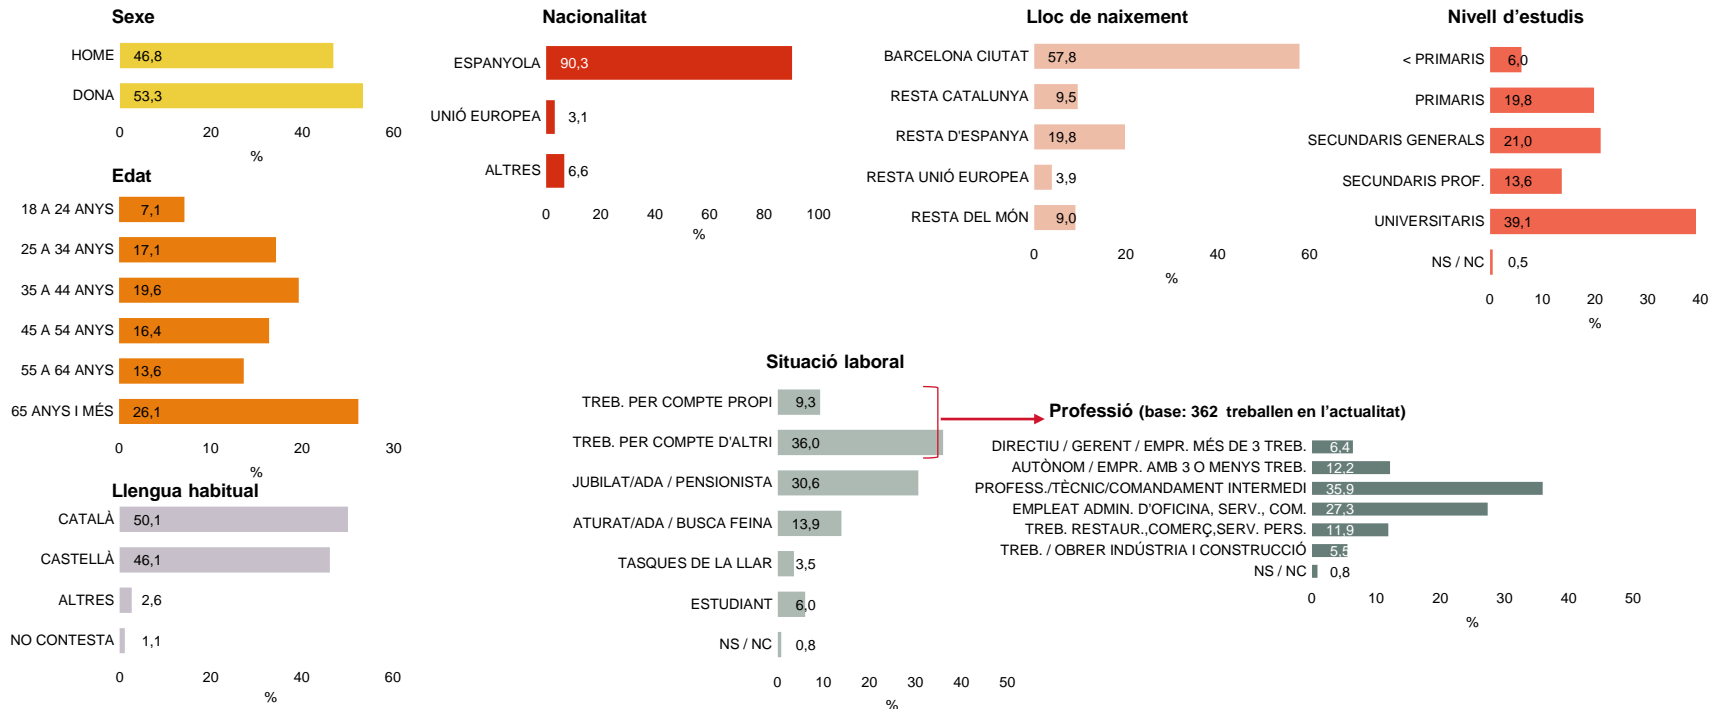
Sexe

HOME 46,8
DONA 53,3
0 20 40 60
%

Edat

18 A 24 ANYS 7,1
25 A 34 ANYS 17,1
35 A 44 ANYS 19,6
45 A 54 ANYS 16,4
55 A 64 ANYS 13,6
65 ANYS I MÉS 26,1
0 10 20 30
%

Llengua habitual

CATALÀ 50,1
CASTELLÀ 46,1
ALTRES 2,6
NO CONTESTA 1,1
0 20 40 60
%

Nacionalitat

ESPANYOLA 90,3
UNIÓ EUROPEA 3,1
ALTRES 6,6
0 20 40 60 80 100
%

Lloc de naixement

BARCELONA CIUTAT 57,8
RESTA CATALUNYA 9,5
RESTA D'ESPANYA 19,8
RESTA UNIÓ EUROPEA 3,9
RESTA DEL MÓN 9,0
0 20 40 60
%

Nivell d'estudis

< PRIMARIS 6,0
PRIMARIS 19,8
SECUNDARIS GENERALS 21,0
SECUNDARIS PROF. 13,6
UNIVERSITARIS 39,1
NS / NC 0,5
0 10 20 30 40
%

Situació laboral

TREB. PER COMPTE PROPI 9,3
TREB. PER COMPTE D'ALTRI 36,0
JUBILAT/ADA / PENSIONISTA 30,6
ATURAT/ADA / BUSCA FEINA 13,9
TASQUES DE LA LLAR 3,5
ESTUDIANT 6,0
NS / NC 0,8
0 10 20 30 40 50
%

Professió (base: 362 treballen en l'actualitat)

DIRECTIU / GERENT / EMPR. MÉS DE 3 TREB. 6,4
AUTÒNOM / EMPR. AMB 3 O MENYS TREB. 12,2
PROFESS./TÈCNIC/COMANDAMENT INTERMEDI 35,9
EMPLEAT ADMIN. D'OFICINA, SERV., COM. 27,3
TREB. RESTAUR.,COMERÇ,SERV. PERS. 11,9
TREB. / OBRER INDÚSTRIA I CONSTRUCCIÓ 5,5
NS / NC 0,8
0 10 20 30 40 50
%